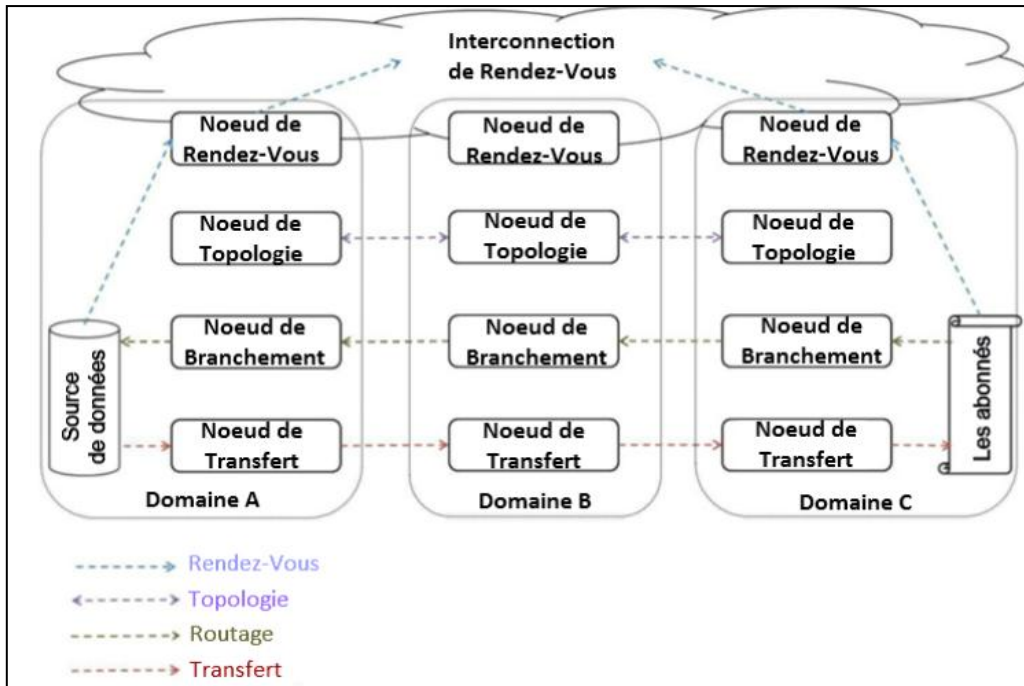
Interconnection de Rendez-Vous

Noeud de Rendez-Vous

Noeud de Topologie

Noeud de Branchement

Noeud de Transfert

Source de données

Domaine A

Noeud de Rendez-Vous

Noeud de Topologie

Noeud de Branchement

Noeud de Transfert

Domaine B

Noeud de Rendez-Vous

Noeud de Topologie

Noeud de Branchement

Noeud de Transfert

Les abonnés

Domaine C

Rendez-Vous
Topologie
Routage
Transfert